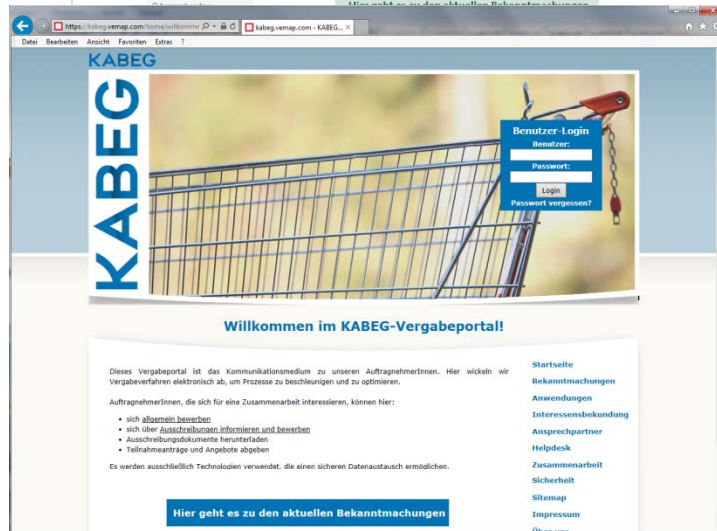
Hier geht es zu den aktuellen Bekanntmachungen

https://kabeg.vemap.com/home/willkomm
kabeg.vemap.com - KABEG...

Datei Bearbeiten Ansicht Favoriten Extras ?

KABEG

KABEG

Benutzer-Login
Benutzer:
Passwort:
Login
Passwort vergessen?

Willkommen im KABEG-Vergabeportal!

Dieses Vergabeportal ist das Kommunikationsmedium zu unseren AuftragnehmerInnen. Hier wickeln wir Vergabeverfahren elektronisch ab, um Prozesse zu beschleunigen und zu optimieren.

AuftragnehmerInnen, die sich für eine Zusammenarbeit interessieren, können hier:

- sich allgemein bewerben
- sich über Ausschreibungen informieren und bewerben
- Ausschreibungsdokumente herunterladen
- Teilnahmeanträge und Angebote abgeben

Es werden ausschließlich Technologien verwendet, die einen sicheren Datenaustausch ermöglichen.

Hier geht es zu den aktuellen Bekanntmachungen

Startseite
Bekanntmachungen
Anwendungen
Interessensbekundung
Ansprechpartner
Helpdesk
Zusammenarbeit
Sicherheit
Sitemap
Impressum
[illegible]